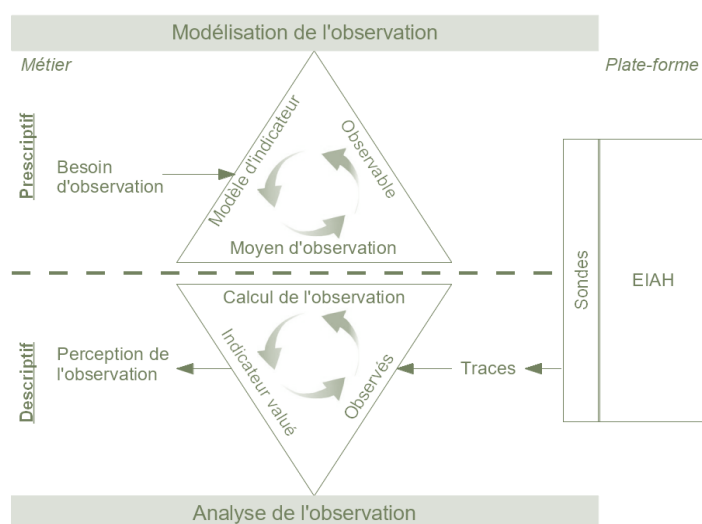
Modélisation de l'observation

Métier

Plate-forme

Prescriptif

Besoin d'observation

Modèle d'indicateur

Observable

Moyen d'observation

Sondes

EIAH

Calcul de l'observation

Descriptif

Perception de l'observation

Indicateur valué

Observés

Traces

Analyse de l'observation